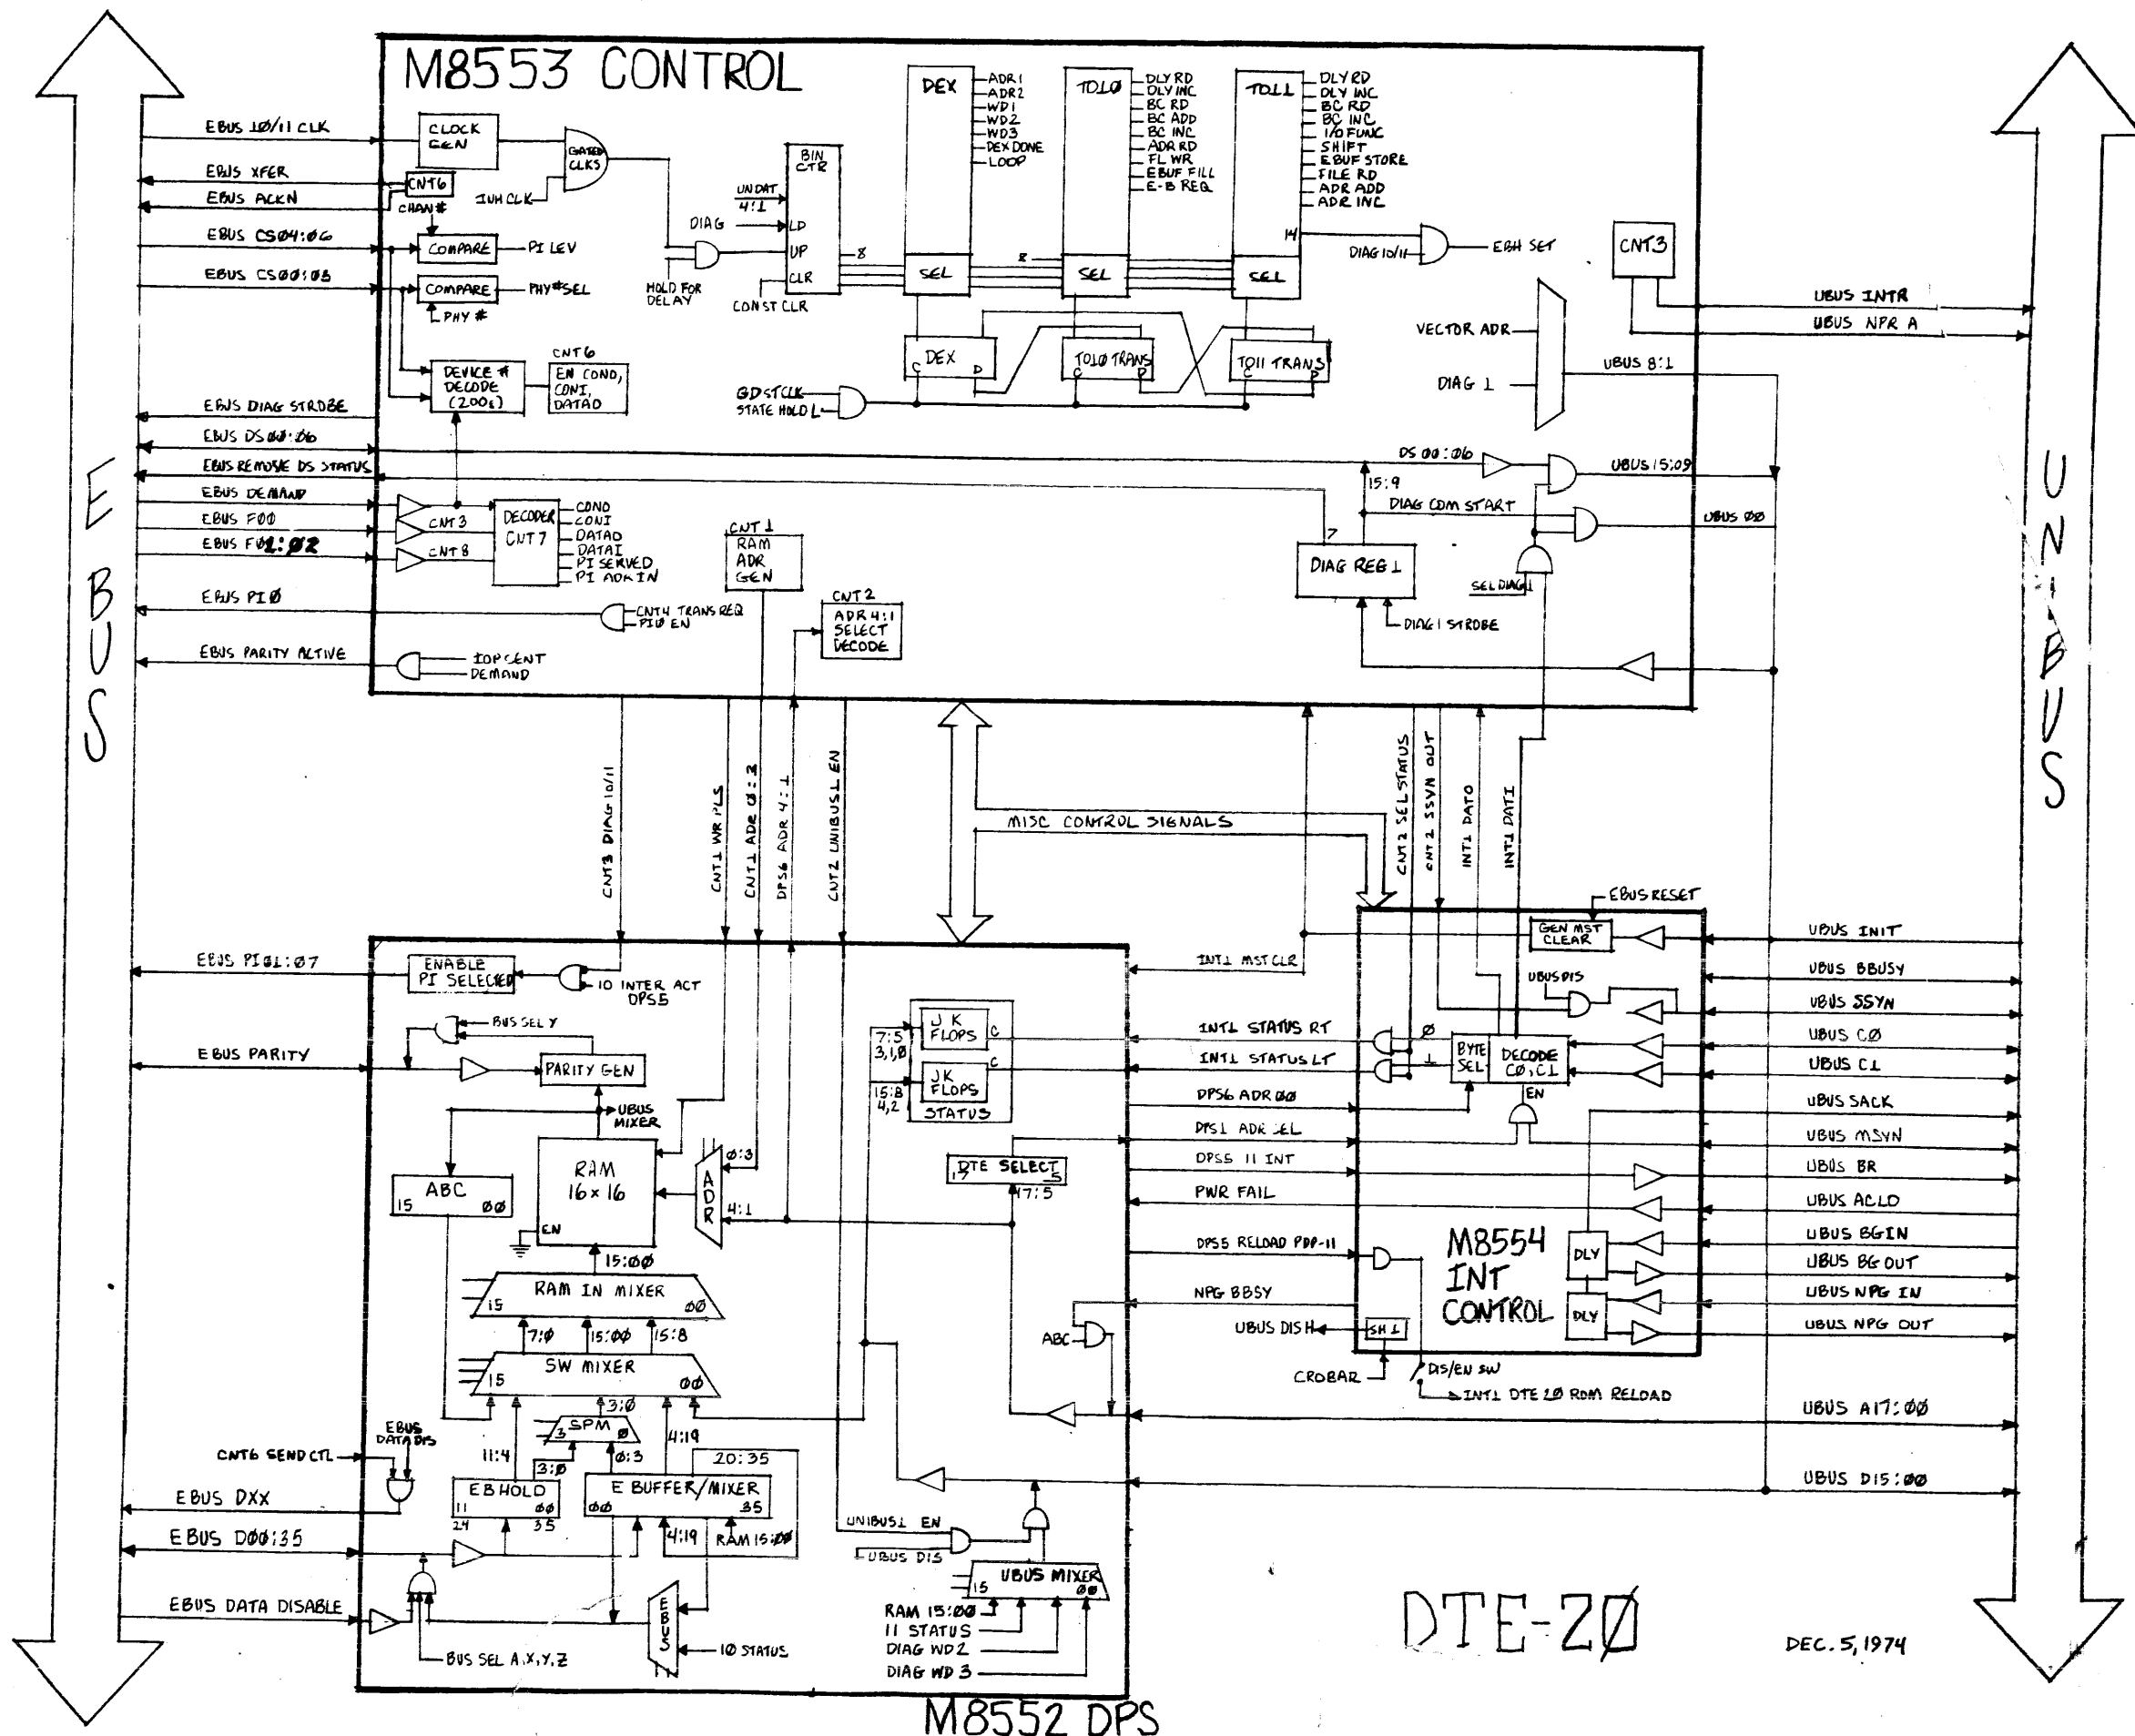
M8553 CONTROL

E
B
U
S

EBUS 10/11 CLK
EBUS XFER
EBUS ACKN
EBUS CS04:06
EBUS CS00:03
EBUS DIAG STROBE
EBUS DS 00:06
EBUS REMOVE DS STATUS
EBUS DEMAND
EBUS F00
EBUS F01:02
EBUS PI0
EBUS PARITY ACTIVE

CLOCK GEN
GATED CLKS
CNT6
CHAN #
INH CLK
COMPARE
PI LEV
COMPARE
PHY # SEL
PHY #
DEVICE # DECODE (200$_8$)
CNT6
EN COND, CONI, DATAO
CNT3
CNT8
DECODER CNT7
COND
CONI
DATAO
DATAI
PI SERVED
PI ADR IN
CNT4 TRANS REQ
PI0 EN
IOP CENT
DEMAND

UN DAT 4:1
DIAG
HOLD FOR DELAY
BIN CTR
LD
UP
CLR
CONST CLR
8
CNT1
RAM ADR GEN
CNT2
ADR 4:1 SELECT DECODE

DEX
ADR1
ADR2
WD1
WD2
WD3
DEX DONE
LOOP
SEL
TO10
DLY RD
DLY INC
BC RD
BC ADD
BC INC
ADR RD
FL WR
EBUF FILL
E-B REQ
SEL
TO11
DLY RD
DLY INC
BC RD
BC INC
I/O FUNC
SHIFT
EBUF STORE
FILE RD
ADR ADD
ADR INC
SEL
14
8
DEX
C
D
TO10 TRANS
C
D
TO11 TRANS
C
D
GDSTCLK
STATE HOLD 1

DIAG 10/11
EBH SET
CNT3
VECTOR ADR
DIAG 1
UBUS 8:1
DS 00:06
UBUS 15:09
15:9
DIAG CDM START
UBUS 00
7
DIAG REG 1
SEL DIAG 1
DIAG 1 STROBE

UBUS INTR
UBUS NPR A

U
N
I
B
U
S

MISC CONTROL SIGNALS
CNT3 DIAG 10/11
CNT1 WR PLS
CNT1 ADR 0:3
DPS6 ADR 4:1
CNT2 UNIBUS1 EN
CNT2 SEL STATUS
CNT2 SSYN OUT
INT1 DATO
INT1 DATI

EBUS PI 1:07
ENABLE PI SELECTED
IO INTER ACT DPS5
BUS SEL Y
EBUS PARITY
PARITY GEN
UBUS MIXER
ABC
15
00
RAM 16 x 16
EN
A D R
0:3
4:1
15:00
RAM IN MIXER
15
00
7:0
15:00
15:8
SW MIXER
15
00
3:0
3 SPM 0
0:3
4:19
11:4
3:0
0:3
20:35
EB HOLD
11
00
24
35
E BUFFER/MIXER
00
35
4:19
RAM 15:00
CNT6 SEND CTL
EBUS DATA DIS
EBUS DXX
EBUS D00:35
EBUS DATA DISABLE
BUS SEL A,X,Y,Z
EBUS
IO STATUS

7:5
3,1,0
JK FLOPS
C
15:8
4,2
JK FLOPS
C
STATUS
17 DTE SELECT 5
17:5
ABC
UNIBUS1 EN
UBUS DIS
UBUS MIXER
15
00
RAM 15:00
11 STATUS
DIAG WD2
DIAG WD 3

M8552 DPS

INT1 MST CLR
INT1 STATUS RT
INT1 STATUS LT
DPS6 ADR 00
DPS1 ADR SEL
DPS5 11 INT
PWR FAIL
DPS5 RELOAD PDP-11
NPG BBSY
UBUS DIS H
CROBAR
DIS/EN SW
INT1 DTE 20 ROM RELOAD

EBUS RESET
GEN MST CLEAR
UBUS DIS
0
1
BYTE SEL
DECODE C0,C1
EN
M8554 INT CONTROL
DLY
DLY
SH 1

UBUS INIT
UBUS BBSY
UBUS SSYN
UBUS C0
UBUS C1
UBUS SACK
UBUS MSYN
UBUS BR
UBUS ACLO
UBUS BGIN
UBUS BG OUT
UBUS NPG IN
UBUS NPG OUT
UBUS A17:00
UBUS D15:00

DTE-20
DEC. 5, 1974